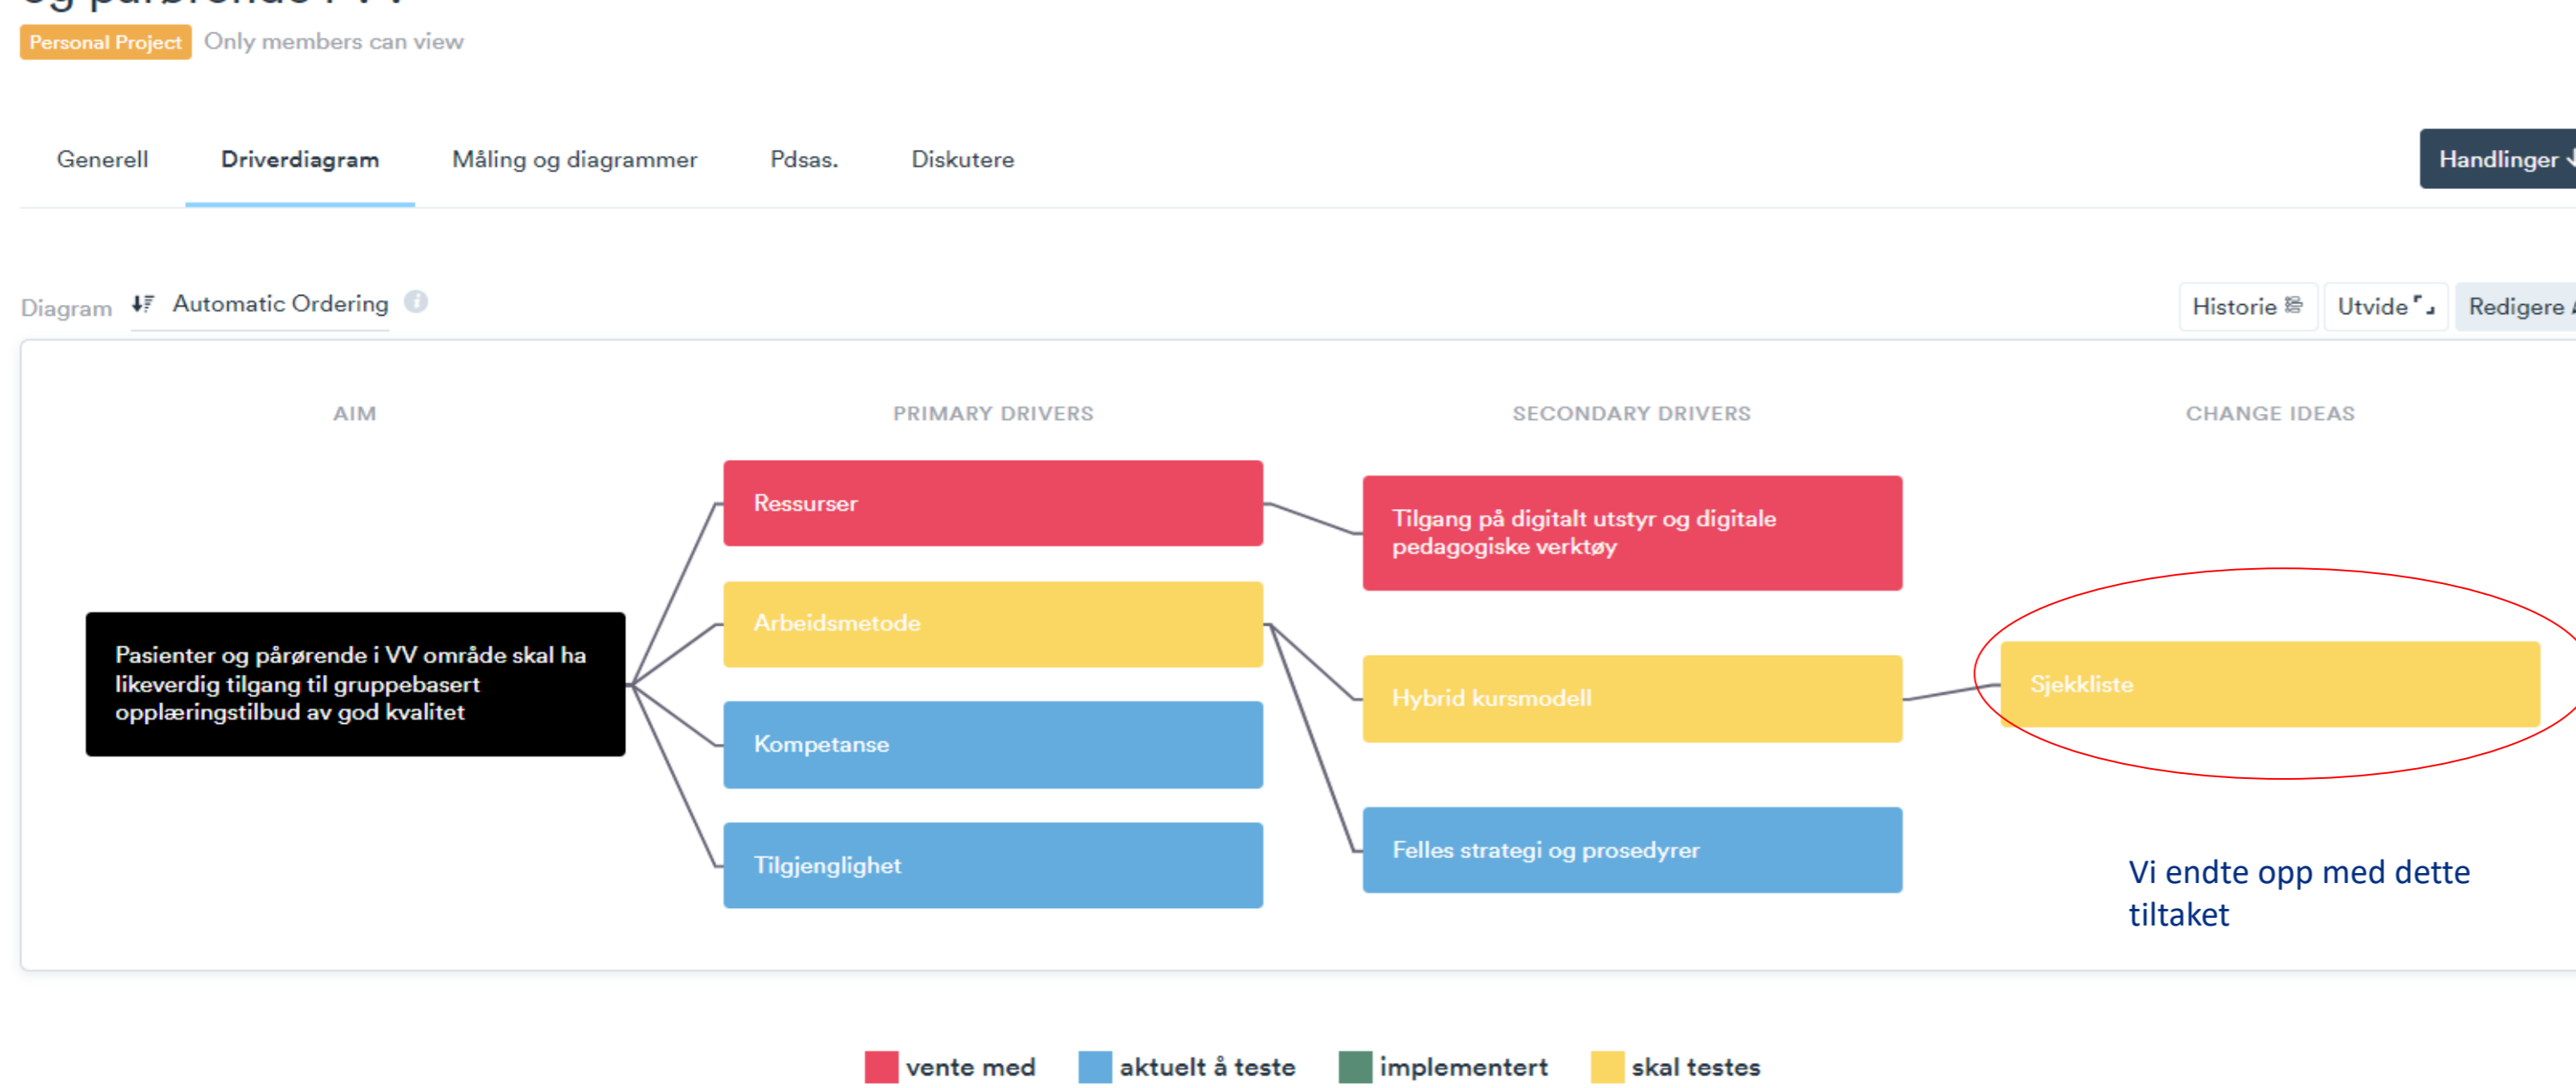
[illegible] pårørende i VV

Personal Project Only members can view

Generell Driverdiagram Måling og diagrammer Pdsas. Diskutere

Handlinger

Diagram Automatic Ordering

Historie Utvide Redigere

AIM

PRIMARY DRIVERS

SECONDARY DRIVERS

CHANGE IDEAS

Pasienter og pårørende i VV område skal ha likeverdig tilgang til gruppebasert opplæringstilbud av god kvalitet

Ressurser

Arbeidsmetode

Kompetanse

Tilgjenglighet

Tilgang på digitalt utstyr og digitale pedagogiske verktøy

Hybrid kursmodell

Felles strategi og prosedyrer

Sjekkliste

Vi endte opp med dette tiltaket

vente med aktuelt å teste implementert skal testes